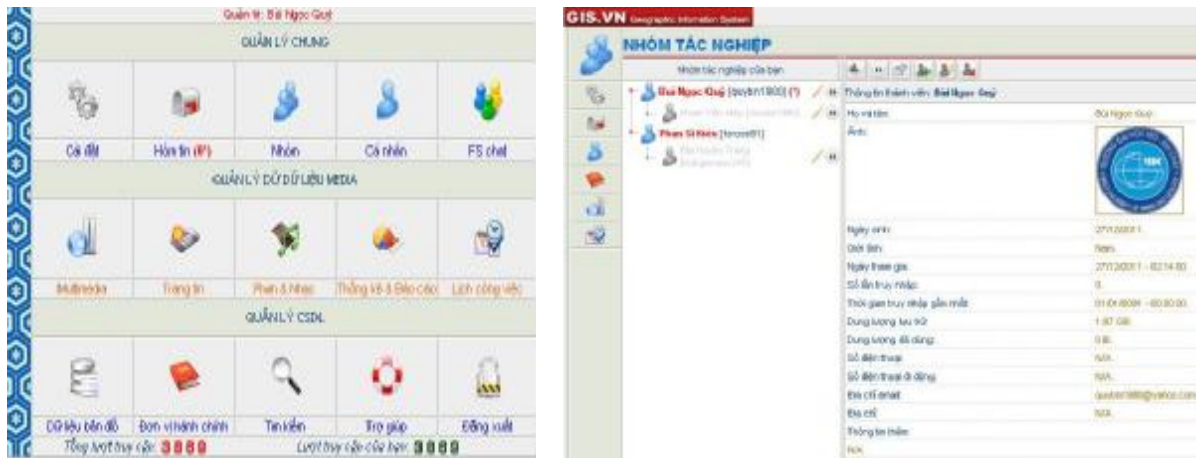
Quản trị: Bùi Ngọc Quý

QUẢN LÝ CHUNG

Cài đặt | Hòm tin (6*) | Nhóm | Cá nhân | FS chat

QUẢN LÝ DỮ DỮ LIỆU MEDIA

Multimedia | Trang tin | Phim & Nhạc | Thống kê & Báo cáo | Lịch công việc

QUẢN LÝ CSDL

Dữ liệu bản đồ | Đơn vị hành chính | Tìm kiếm | Trợ giúp | Đăng xuất

Tổng lượt truy cập: 8889 Lượt truy cập của bạn: 8889

GIS.VN Geographic Information System

NHÓM TÁC NGHIỆP

Nhóm tác nghiệp của bạn

Bùi Ngọc Quý [quybn1980] (*)

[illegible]

Phan Sĩ Kiên [kienps81]

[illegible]

Thông tin thành viên: Bùi Ngọc Quý

| | |
|---|---|
| Họ và tên | Bùi Ngọc Quý |
| Ảnh | |
| Ngày sinh | 27/12/2011 |
| Giới tính | Nam |
| Ngày tham gia | 27/12/2011 - 02:14:50 |
| Số lần truy nhập | 0 |
| Thời gian truy nhập gần nhất | 01/01/0001 - 00:00:00 |
| Dung lượng lưu trữ | 1.87 GB |
| Dung lượng đã dùng | 0 B |
| Số điện thoại | N/A |
| Số điện thoại di động | N/A |
| Địa chỉ email | quybn1980@yahoo.com |
| Địa chỉ | N/A |
| Thông tin thêm | |
| N/A | |